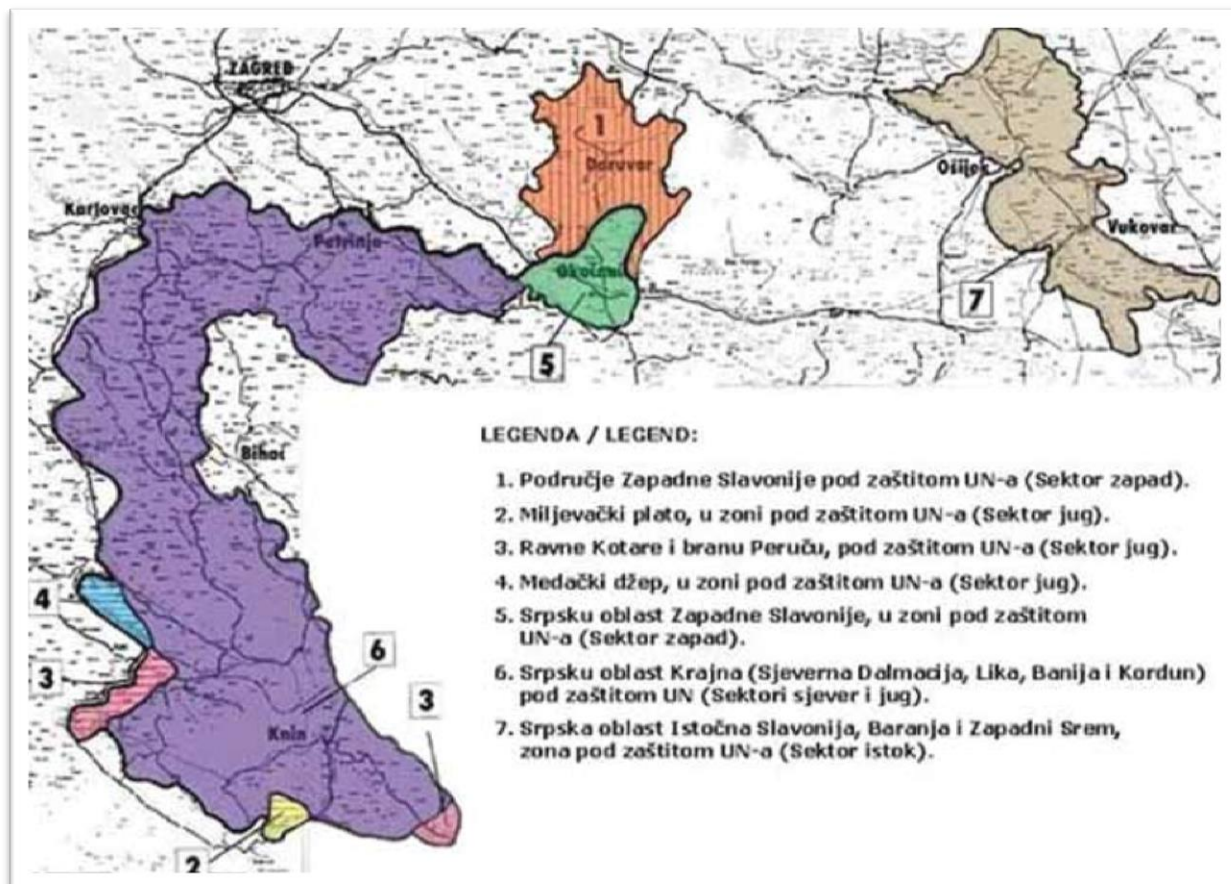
ZAGREB

1
Daruvar

Osijek

Karlovac

Petrinja

Okučani

Vukovar

7

5

Bihać

4

6

3

3

Knin

2

LEGENDA / LEGEND:

1. Područje Zapadne Slavonije pod zaštitom UN-a (Sektor zapad).
2. Miljevački plato, u zoni pod zaštitom UN-a (Sektor jug).
3. Ravne Kotare i branu Peruču, pod zaštitom UN-a (Sektor jug).
4. Medački džep, u zoni pod zaštitom UN-a (Sektor jug).
5. Srpsku oblast Zapadne Slavonije, u zoni pod zaštitom UN-a (Sektor zapad).
6. Srpsku oblast Krajna (Sjeverna Dalmacija, Lika, Banija i Kordun) pod zaštitom UN (Sektori sjever i jug).
7. Srpska oblast Istočna Slavonija, Baranja i Zapadni Srem, zona pod zaštitom UN-a (Sektor istok).